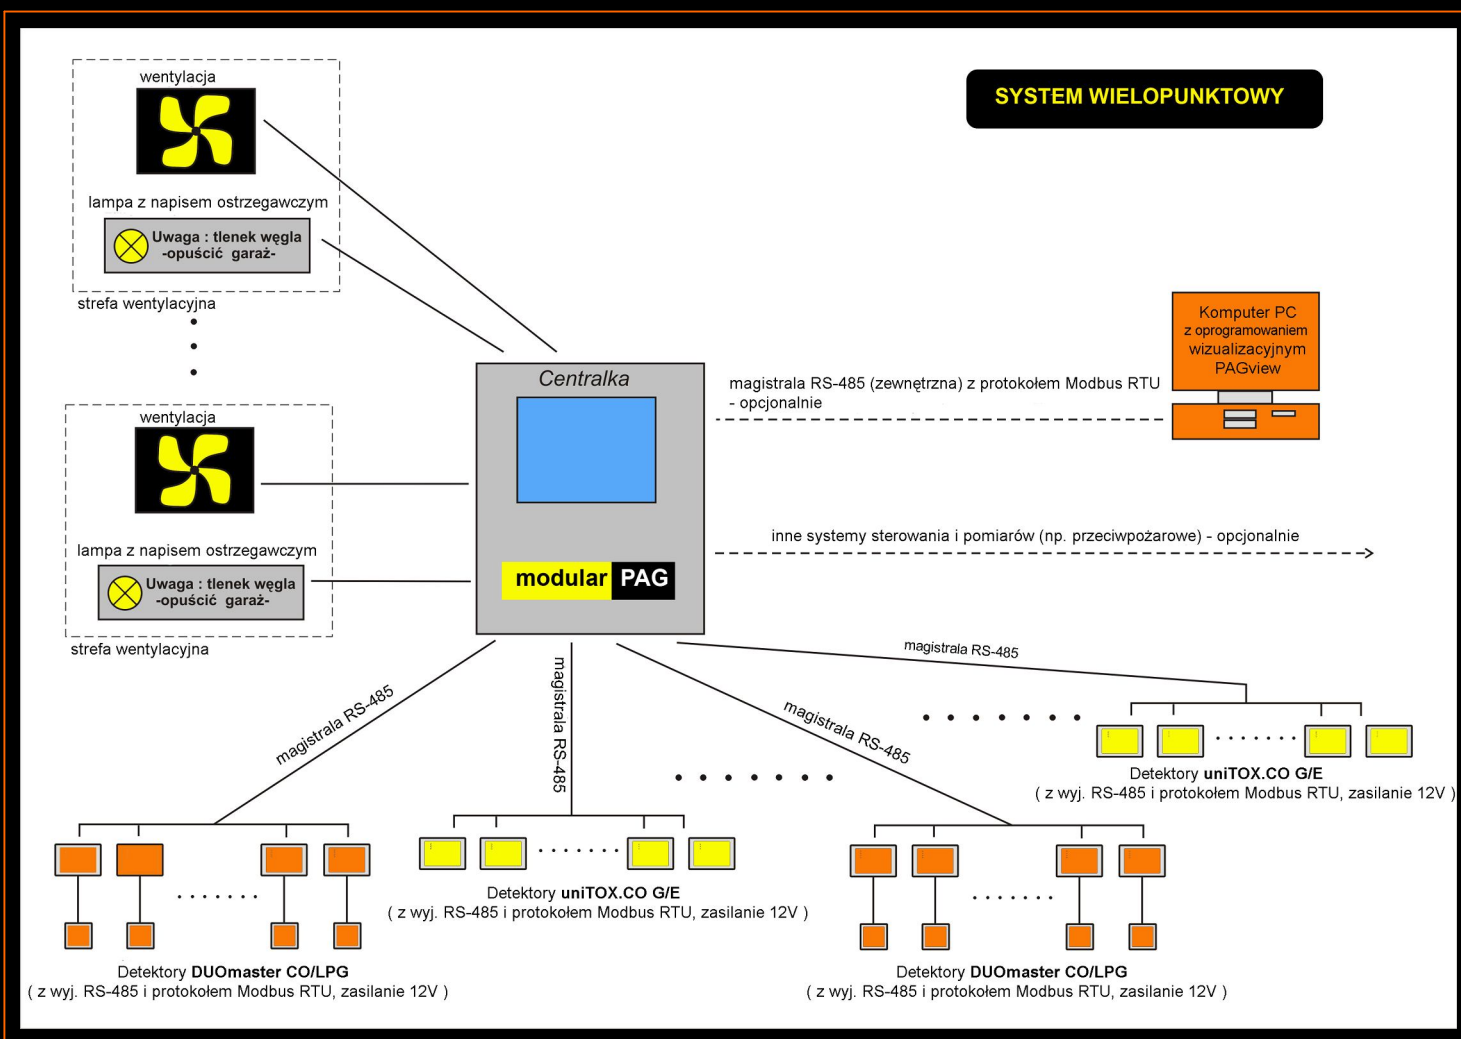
SYSTEM WIELOPUNKTOWY

wentylacja

lampa z napisem ostrzegawczym

Uwaga : tlenek węgla -opuścić garaż-

strefa wentylacyjna

wentylacja

lampa z napisem ostrzegawczym

Uwaga : tlenek węgla -opuścić garaż-

strefa wentylacyjna

Centralka

modular PAG

Komputer PC z oprogramowaniem wizualizacyjnym PAGview

magistrala RS-485 (zewnętrzna) z protokołem Modbus RTU - opcjonalnie

inne systemy sterowania i pomiarów (np. przeciwpożarowe) - opcjonalnie

magistrala RS-485

magistrala RS-485

magistrala RS-485

magistrala RS-485

Detektory uniTOX.CO G/E ( z wyj. RS-485 i protokołem Modbus RTU, zasilanie 12V )

Detektory uniTOX.CO G/E ( z wyj. RS-485 i protokołem Modbus RTU, zasilanie 12V )

Detektory DUOmaster CO/LPG ( z wyj. RS-485 i protokołem Modbus RTU, zasilanie 12V )

Detektory DUOmaster CO/LPG ( z wyj. RS-485 i protokołem Modbus RTU, zasilanie 12V )